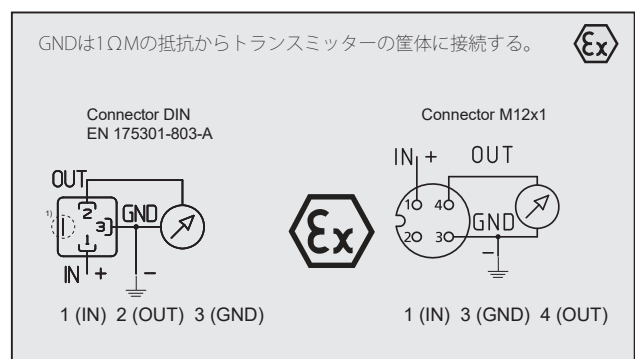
GNDは1ΩMの抵抗からトランスミッターの筐体に接続する。

Ex

Connector DIN
EN 175301-803-A

OUT
1)
2
3
1
GND
IN +
−

1 (IN) 2 (OUT) 3 (GND)

Ex

Connector M12x1

IN + OUT
1
4
2
3
GND
−

1 (IN) 3 (GND) 4 (OUT)